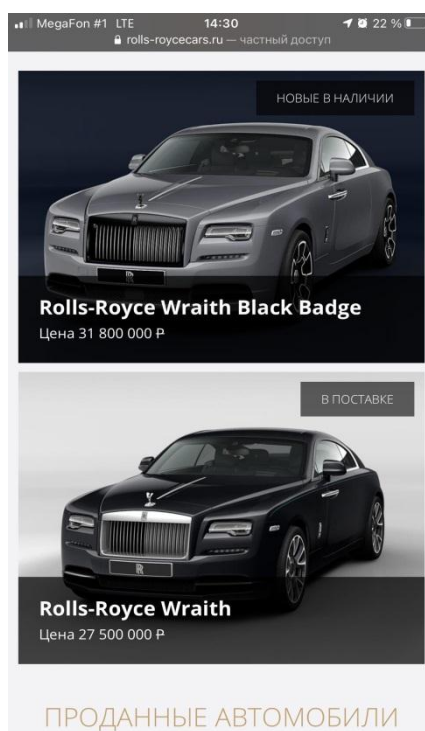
MegaFon #1 LTE 14:30 22 %
rolls-roycecars.ru — частный доступ

НОВЫЕ В НАЛИЧИИ

Rolls-Royce Wraith Black Badge
Цена 31 800 000 ₽

В ПОСТАВКЕ

Rolls-Royce Wraith
Цена 27 500 000 ₽

ПРОДАННЫЕ АВТОМОБИЛИ